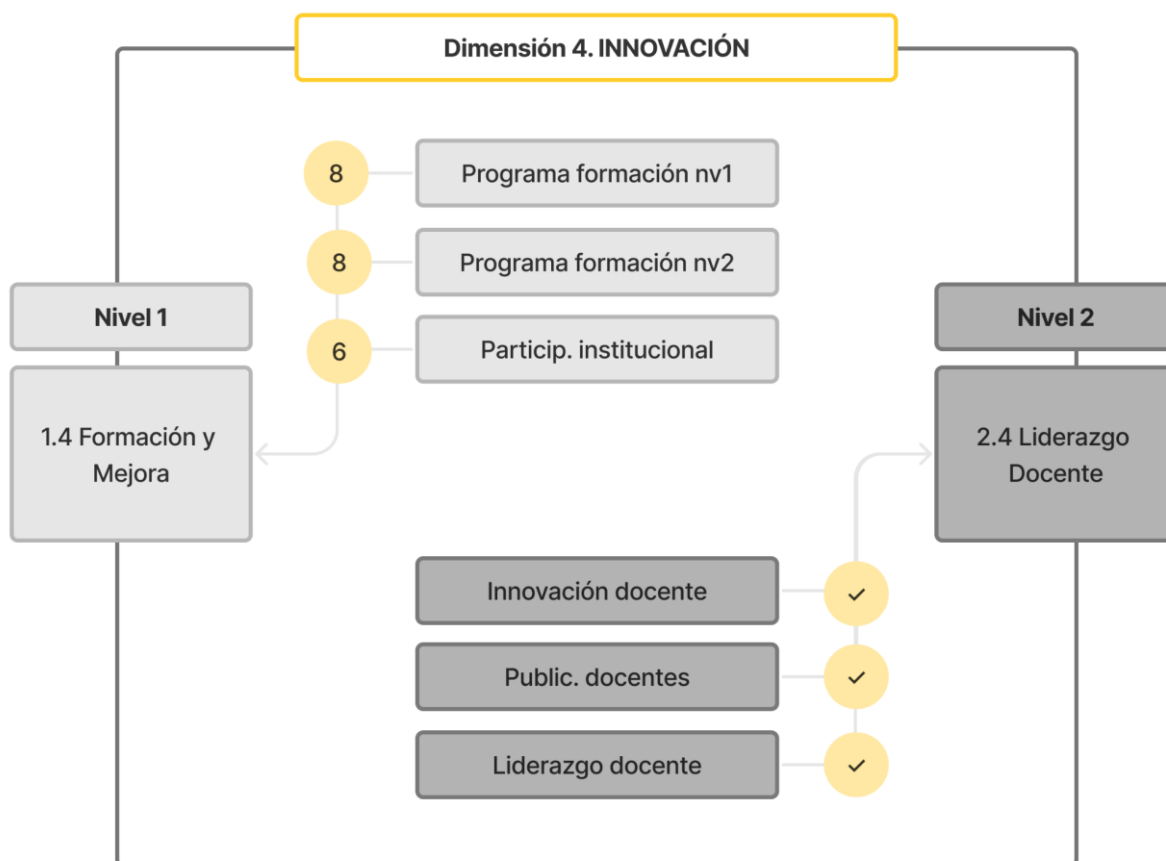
Dimensión 4. INNOVACIÓN

8 Programa formación nv1

8 Programa formación nv2

6 Particip. institucional

Nivel 1

1.4 Formación y Mejora

Nivel 2

2.4 Liderazgo Docente

Innovación docente ✓

Public. docentes ✓

Liderazgo docente ✓